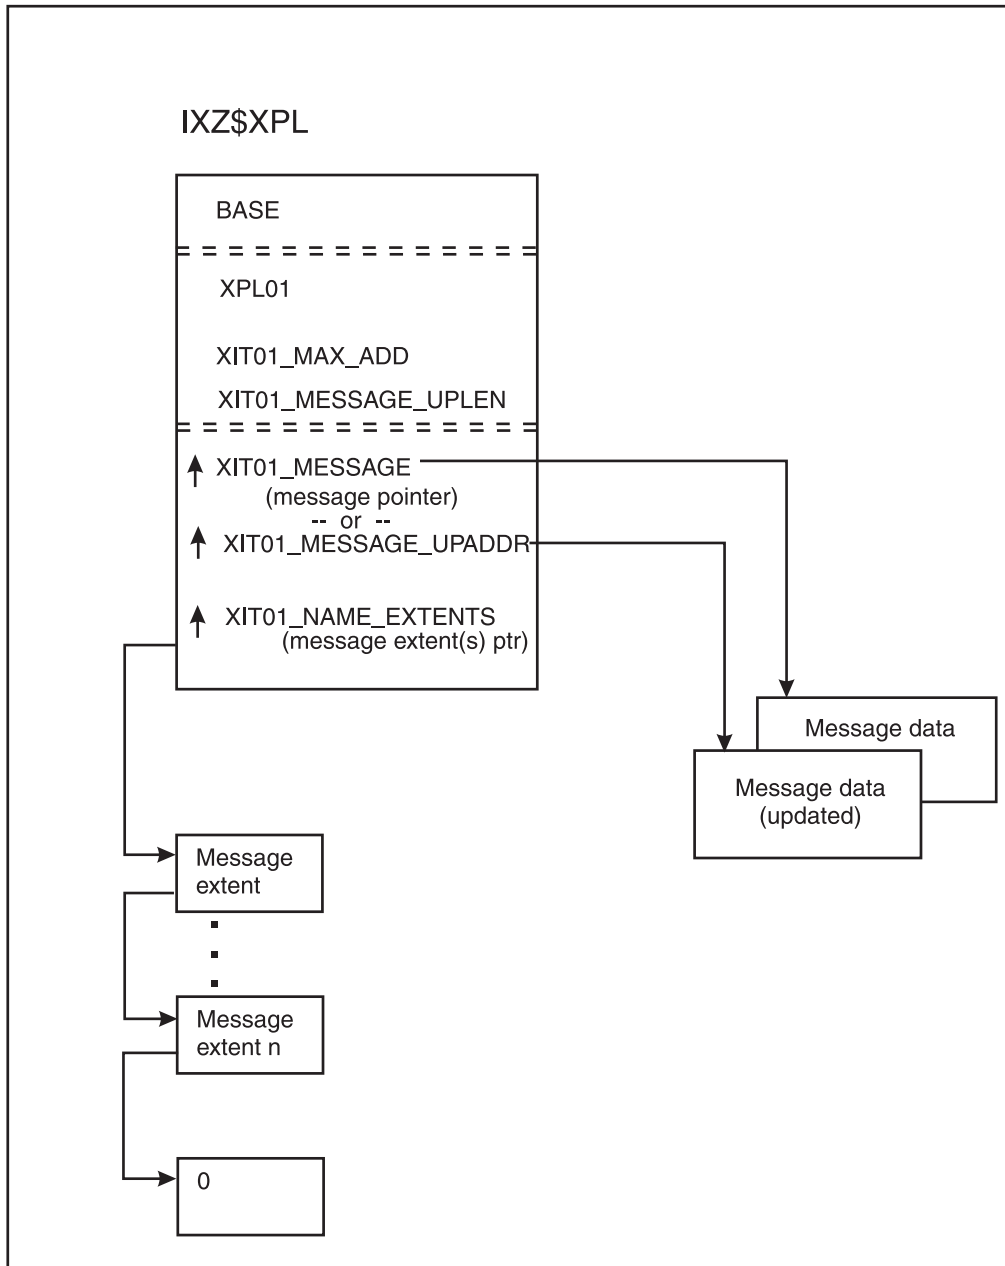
IXZ$XPL

BASE

XPL01

XIT01_MAX_ADD

XIT01_MESSAGE_UPLEN

XIT01_MESSAGE
(message pointer)
-- or --
XIT01_MESSAGE_UPADDR

XIT01_NAME_EXTENTS
(message extent(s) ptr)

Message data

Message data
(updated)

Message extent

Message extent n

0